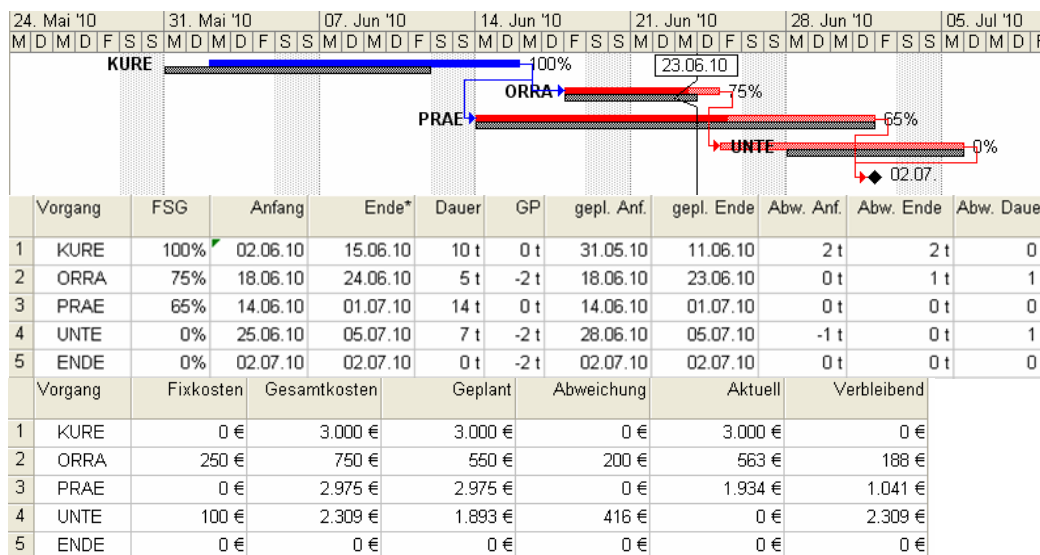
24. Mai '10 | 31. Mai '10 | 07. Jun '10 | 14. Jun '10 | 21. Jun '10 | 28. Jun '10 | 05. Jul '10
M D M D F S S M D M D F S S M D M D F S S M D M D F S S M D M D F S S M D M D F S S M D M D F

KURE 100%
23.06.10
ORRA 75%
PRAE 65%
UNTE 0%
02.07.

| | Vorgang | FSG | Anfang | Ende* | Dauer | GP | gepl. Anf. | gepl. Ende | Abw. Anf. | Abw. Ende | Abw. Daue |
|---|---|---|---|---|---|---|---|---|---|---|---|
| 1 | KURE | 100% | 02.06.10 | 15.06.10 | 10 t | 0 t | 31.05.10 | 11.06.10 | 2 t | 2 t | 0 |
| 2 | ORRA | 75% | 18.06.10 | 24.06.10 | 5 t | -2 t | 18.06.10 | 23.06.10 | 0 t | 1 t | 1 |
| 3 | PRAE | 65% | 14.06.10 | 01.07.10 | 14 t | 0 t | 14.06.10 | 01.07.10 | 0 t | 0 t | 0 |
| 4 | UNTE | 0% | 25.06.10 | 05.07.10 | 7 t | -2 t | 28.06.10 | 05.07.10 | -1 t | 0 t | 1 |
| 5 | ENDE | 0% | 02.07.10 | 02.07.10 | 0 t | -2 t | 02.07.10 | 02.07.10 | 0 t | 0 t | 0 |

| | Vorgang | Fixkosten | Gesamtkosten | Geplant | Abweichung | Aktuell | Verbleibend |
|---|---|---|---|---|---|---|---|
| 1 | KURE | 0 € | 3.000 € | 3.000 € | 0 € | 3.000 € | 0 € |
| 2 | ORRA | 250 € | 750 € | 550 € | 200 € | 563 € | 188 € |
| 3 | PRAE | 0 € | 2.975 € | 2.975 € | 0 € | 1.934 € | 1.041 € |
| 4 | UNTE | 100 € | 2.309 € | 1.893 € | 416 € | 0 € | 2.309 € |
| 5 | ENDE | 0 € | 0 € | 0 € | 0 € | 0 € | 0 € |